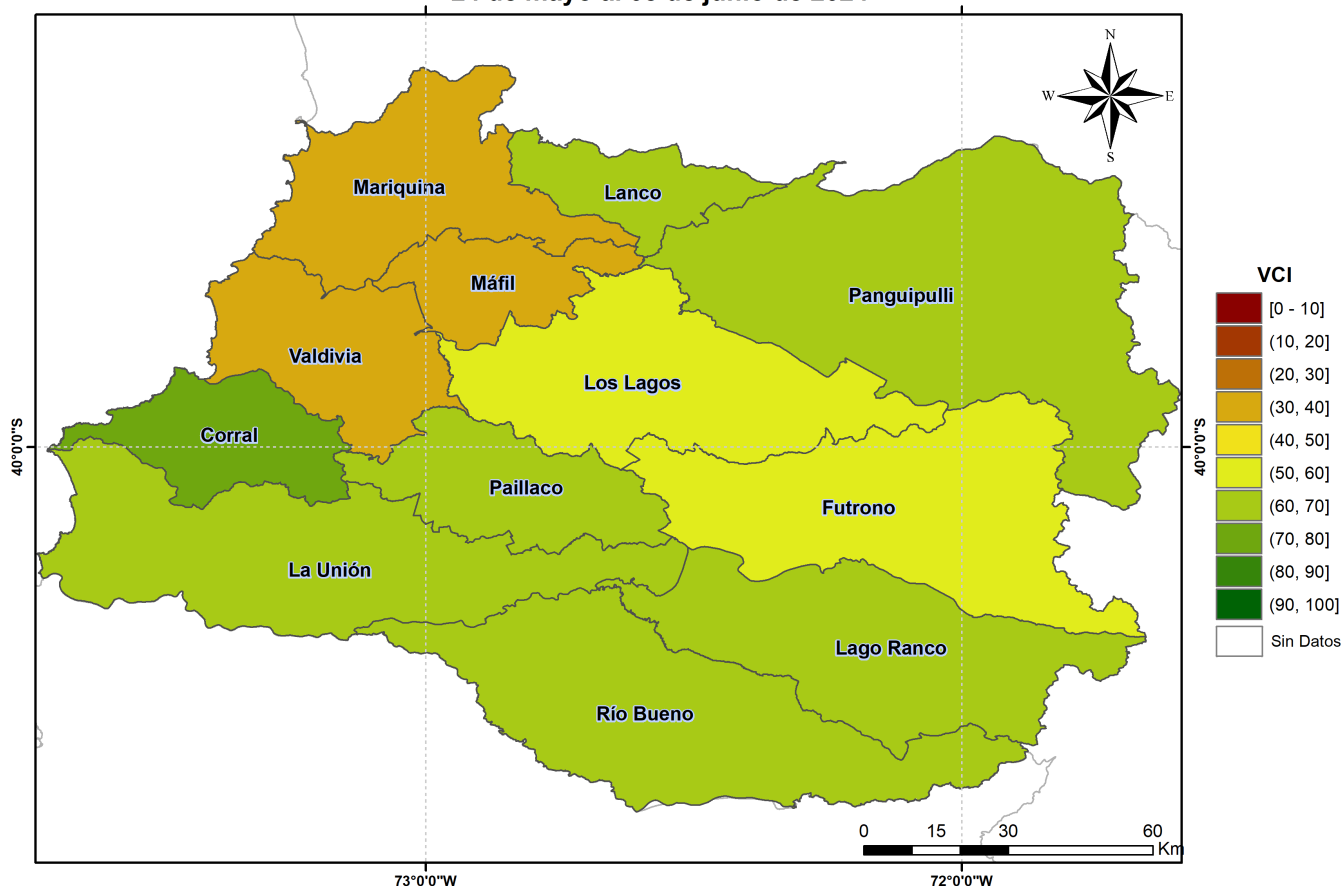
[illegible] de mayo al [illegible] de junio de 20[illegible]

N
W
E
S

Mariquina
Lanco
Máfil
Panguipulli
Valdivia
Los Lagos
Corral
Paillaco
Futrono
La Unión
Lago Ranco
Río Bueno

VCI
[0 - 10]
(10, 20]
(20, 30]
(30, 40]
(40, 50]
(50, 60]
(60, 70]
(70, 80]
(80, 90]
(90, 100]
Sin Datos

40°0'0"S
40°0'0"S

0 15 30 60
Km

73°0'0"W
72°0'0"W